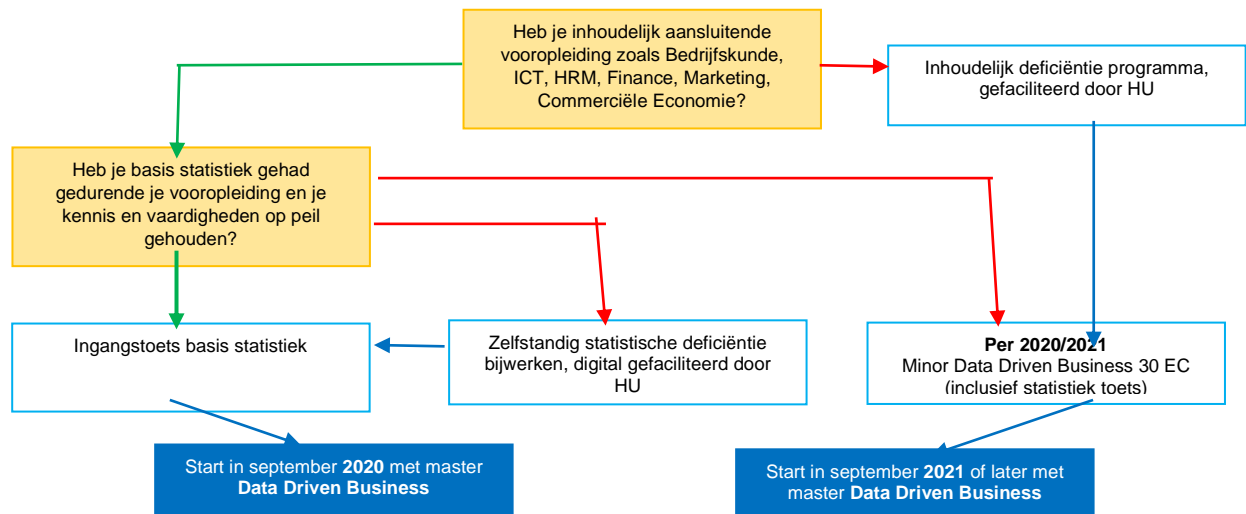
Heb je inhoudelijk aansluitende vooropleiding zoals Bedrijfskunde, ICT, HRM, Finance, Marketing, Commerciële Economie?

Inhoudelijk deficiëntie programma, gefaciliteerd door HU

Heb je basis statistiek gehad gedurende je vooropleiding en je kennis en vaardigheden op peil gehouden?

Ingangstoets basis statistiek

Zelfstandig statistische deficiëntie bijwerken, digital gefaciliteerd door HU

**Per 2020/2021**
Minor Data Driven Business 30 EC (inclusief statistiek toets)

Start in september **2020** met master **Data Driven Business**

Start in september **2021** of later met master **Data Driven Business**